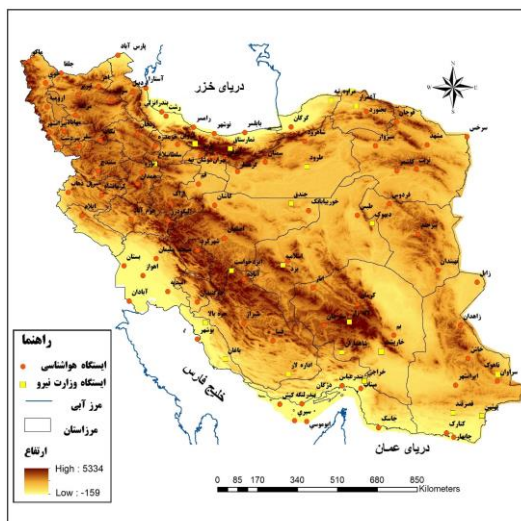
دریای خزر
خلیج فارس
دریای عمان
راهنما
ایستگاه هواشناسی
ایستگاه وزارت نیرو
مرز آبی
مرزاستان
ارتفاع
High : 5334
Low : -159
0 85 170 340 510 680 850
Kilometers
N
S
E
W
پارس آباد
جلفا
آستارا
اردبیل
رشت
انزلی
رامسر
نوشهر
بابلسر
گرگان
بجنورد
مشهد
سرخس
تبریز
ارومیه
زنجان
قزوین
تهران
سمنان
شاهرود
تربت حیدریه
سبزوار
کرمانشاه
همدان
اراک
قم
کاشان
طبس
بیرجند
خرم آباد
اصفهان
یزد
بستان
اهواز
آبادان
بوشهر
شیراز
کرمان
بم
زاهدان
زابل
بندرعباس
چابهار
ایرانشهر
کنارک
جاسک
میناب
کیش
ابوموسی
سیری
لار